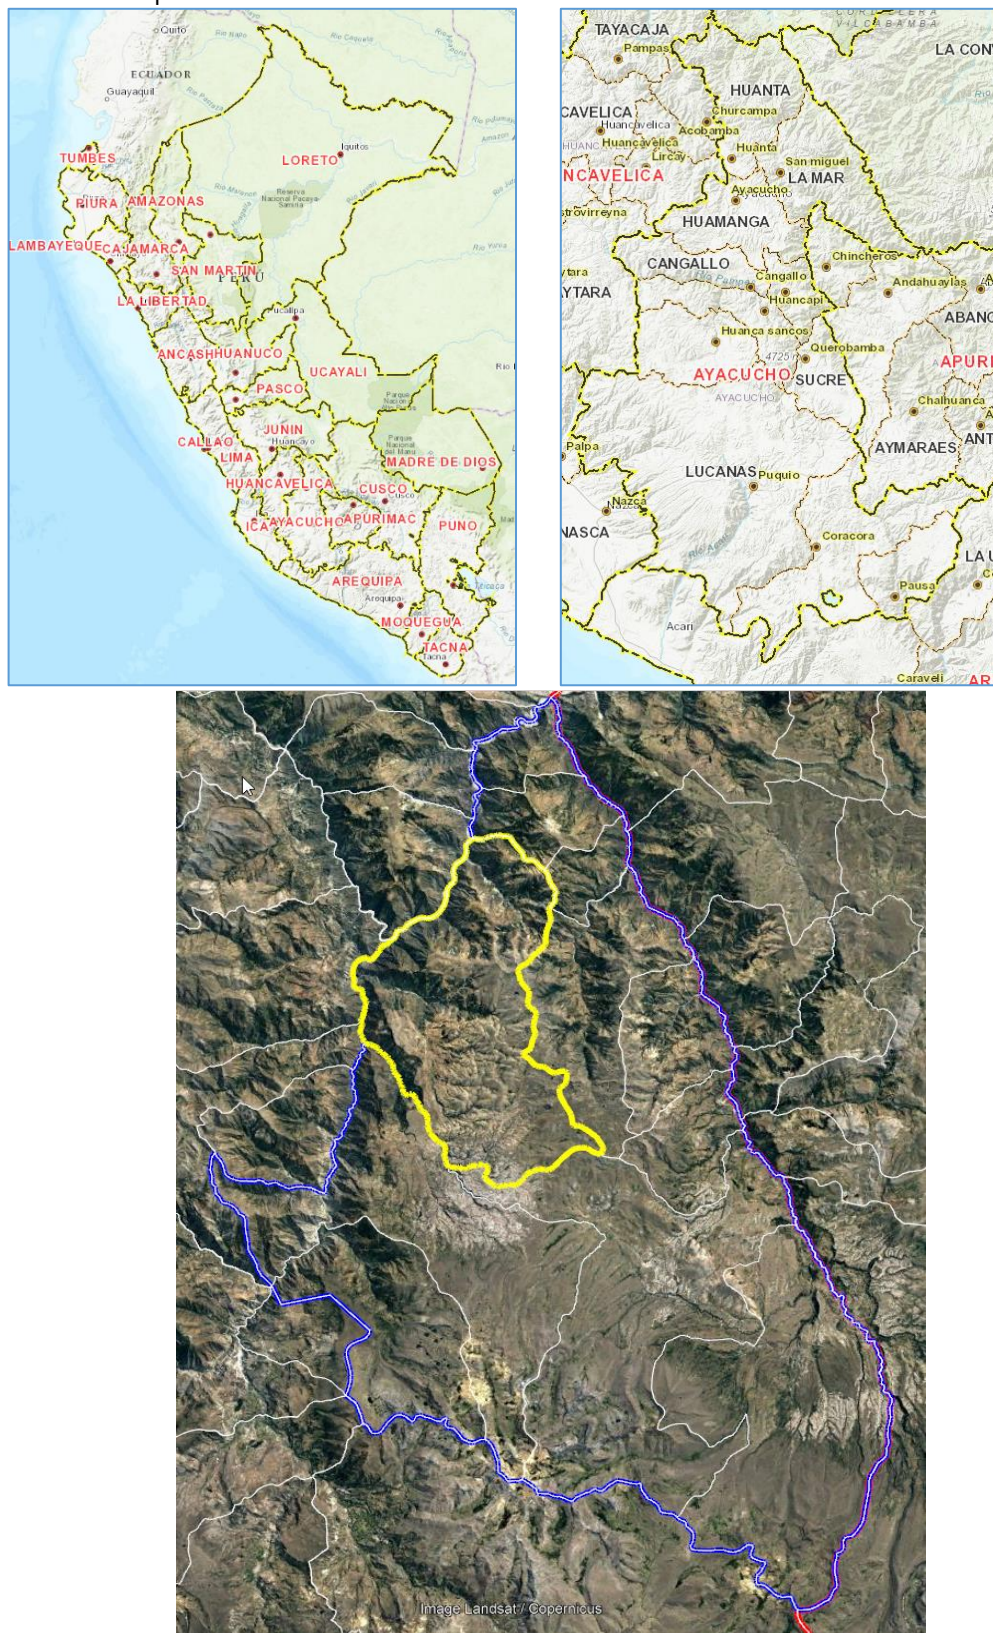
Quito
ECUADOR
Guayaquil
TUMBES
LORETO
Iquitos
PIURA
AMAZONAS
LAMBAYEQUE
CAJAMARCA
SAN MARTIN
PERU
LA LIBERTAD
Pucallpa
ANCASH
HUANUCO
UCAYALI
PASCO
JUNIN
Huancayo
CALLAO
LIMA
MADRE DE DIOS
HUANCAVELICA
CUSCO
Cusco
ICA
AYACUCHO
APURIMAC
PUNO
AREQUIPA
Arequipa
MOQUEGUA
TACNA
Tacna

TAYACAJA
Pampas
LA CON
HUANTA
CAVELICA
Huancavelica
Churcampa
Acobamba
Huancavelica
Lircay
Huanta
NCAVELICA
San miguel
LA MAR
Ayacucho
strovirreyna
HUAMANGA
Chincheros
CANGALLO
Cangallo
Andahuaylas
YTARA
Huancapi
ABANC
Huanca sancos
Querobamba
4725
AYACUCHO
SUCRE
APURI
AYACUCHO
Chalhuanca
Palpa
AYMARAES
ANT
LUCANAS
Puquio
Nazca
NASCA
Coracora
LA U
Pausa
Acari
Caraveli
AR

Image Landsat / Copernicus